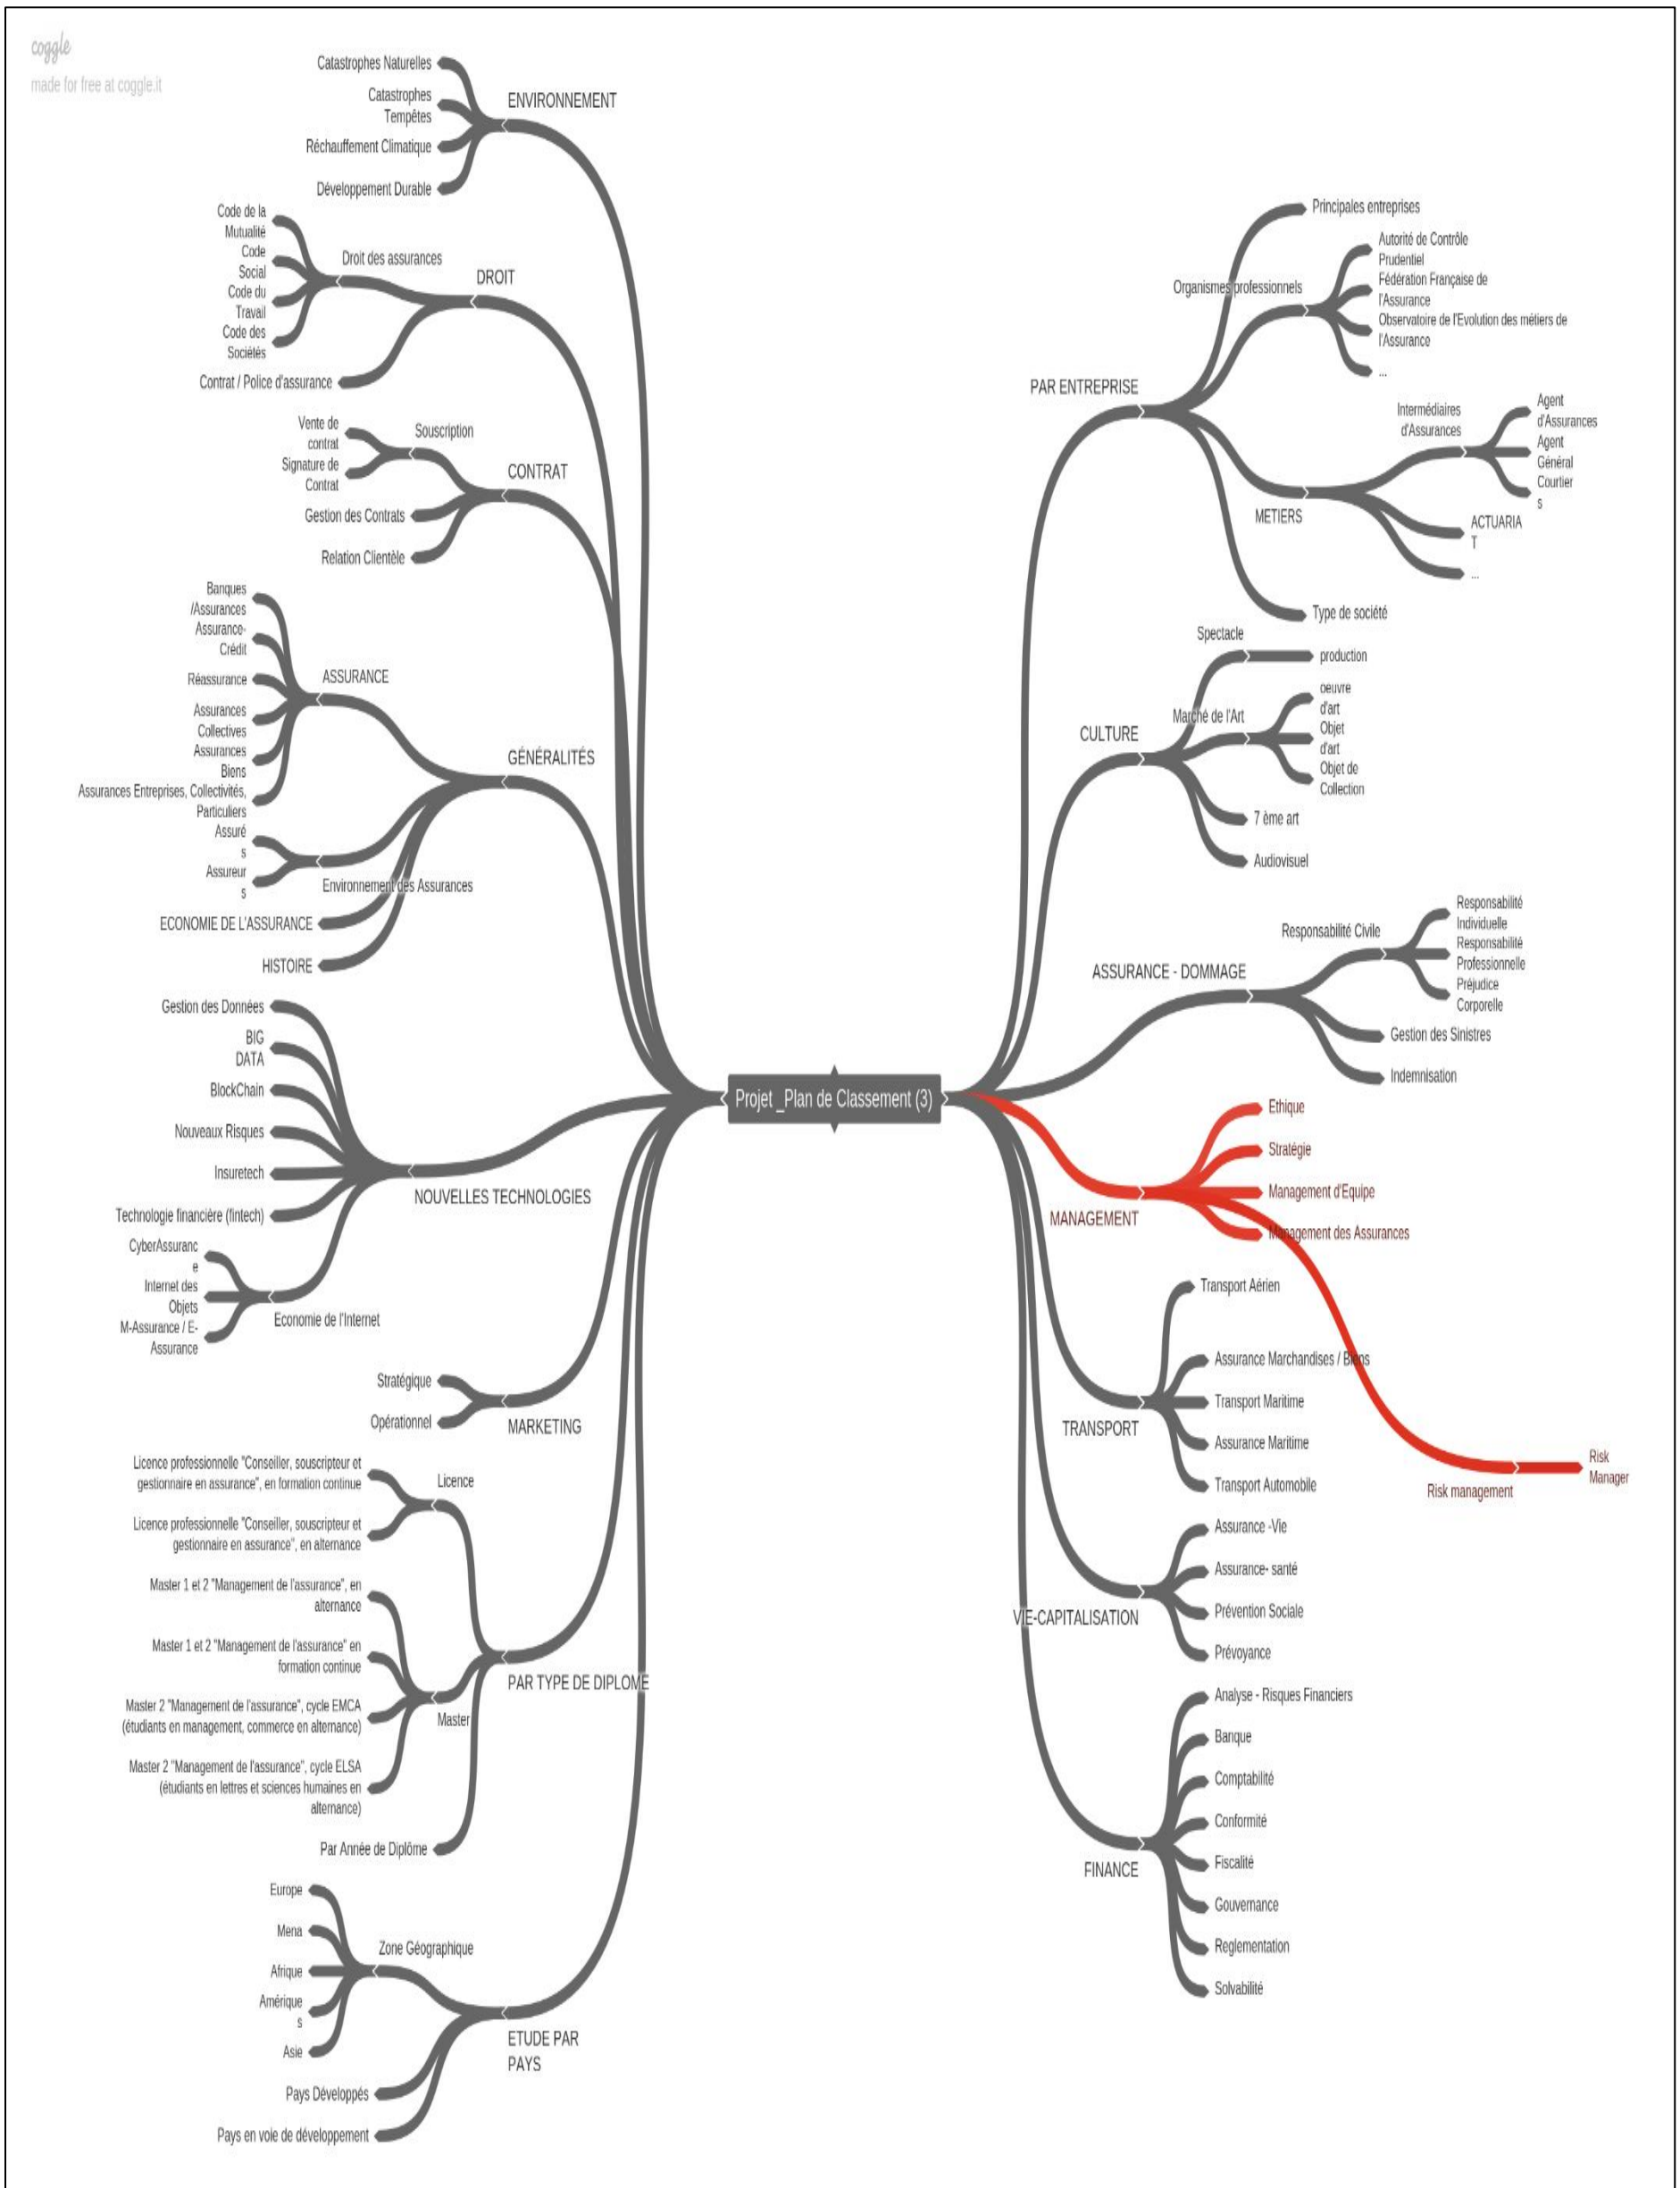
coggle
made for free at coggle.it

Projet _Plan de Classement (3)

ENVIRONNEMENT
Catastrophes Naturelles
Catastrophes Tempêtes
Réchauffement Climatique
Développement Durable

DROIT
Droit des assurances
Code de la Mutualité
Code Social
Code du Travail
Code des Sociétés
Contrat / Police d'assurance

CONTRAT
Souscription
Vente de contrat
Signature de Contrat
Gestion des Contrats
Relation Clientèle

GÉNÉRALITÉS
ASSURANCE
Banques /Assurances
Assurance-Crédit
Réassurance
Assurances Collectives
Assurances Biens
Assurances Entreprises, Collectivités, Particuliers
Environnement des Assurances
Assurés
Assureurs
ECONOMIE DE L'ASSURANCE
HISTOIRE

NOUVELLES TECHNOLOGIES
Gestion des Données
BIG DATA
BlockChain
Nouveaux Risques
Insuretech
Technologie financière (fintech)
Economie de l'Internet
CyberAssurance
Internet des Objets
M-Assurance / E-Assurance

MARKETING
Stratégique
Opérationnel

PAR TYPE DE DIPLOME
Licence
Licence professionnelle "Conseiller, souscripteur et gestionnaire en assurance", en formation continue
Licence professionnelle "Conseiller, souscripteur et gestionnaire en assurance", en alternance
Master
Master 1 et 2 "Management de l'assurance", en alternance
Master 1 et 2 "Management de l'assurance" en formation continue
Master 2 "Management de l'assurance", cycle EMCA (étudiants en management, commerce en alternance)
Master 2 "Management de l'assurance", cycle ELSA (étudiants en lettres et sciences humaines en alternance)
Par Année de Diplôme

ETUDE PAR PAYS
Zone Géographique
Europe
Mena
Afrique
Amériques
Asie
Pays Développés
Pays en voie de développement

PAR ENTREPRISE
Principales entreprises
Organismes professionnels
Autorité de Contrôle Prudentiel
Fédération Française de l'Assurance
Observatoire de l'Evolution des métiers de l'Assurance
...
METIERS
Intermédiaires d'Assurances
Agent d'Assurances
Agent Général
Courtiers
ACTUARIAT
...
Type de société

CULTURE
Spectacle
production
Marché de l'Art
oeuvre d'art
Objet d'art
Objet de Collection
7 ème art
Audiovisuel

ASSURANCE - DOMMAGE
Responsabilité Civile
Responsabilité Individuelle
Responsabilité Professionnelle
Préjudice Corporelle
Gestion des Sinistres
Indemnisation

MANAGEMENT
Ethique
Stratégie
Management d'Equipe
Management des Assurances
Risk management
Risk Manager

TRANSPORT
Transport Aérien
Assurance Marchandises / Biens
Transport Maritime
Assurance Maritime
Transport Automobile

VIE-CAPITALISATION
Assurance -Vie
Assurance- santé
Prévention Sociale
Prévoyance

FINANCE
Analyse - Risques Financiers
Banque
Comptabilité
Conformité
Fiscalité
Gouvernance
Reglementation
Solvabilité